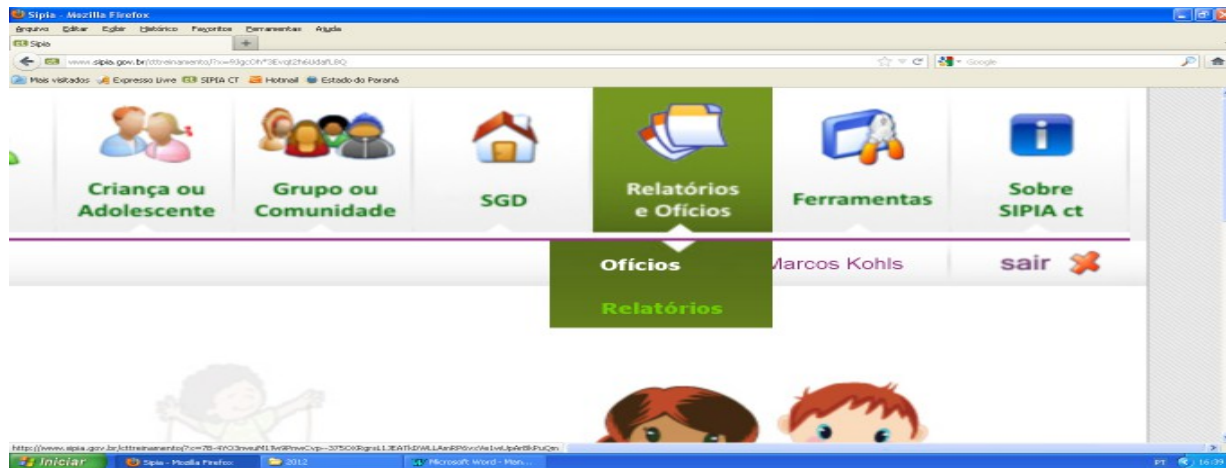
Sipia - Mozilla Firefox

Arquivo Editar Exibir Histórico Favoritos Ferramentas Ajuda

Sipia

www.sipia.gov.br/cttreinamento/?x=9gcOfY3Evqt2h6UdafL8Q

Google

Mais visitados Expresso Livre SIPIA CT Hotmail Estado do Paraná

Criança ou Adolescente

Grupo ou Comunidade

SGD

Relatórios e Ofícios

Ferramentas

Sobre SIPIA ct

Ofícios

Relatórios

Marcos Kohls

sair

http://www.sipia.gov.br/cttreinamento/?c=78-4YO3nvuM1Tv9PnwCvp--375OXRgrsL1JEATkDWLLAnRP6vcAe1wLIpArBkPuQm

Iniciar

Sipia - Mozilla Firefox

2012

Microsoft Word - Man...

PT 16:39